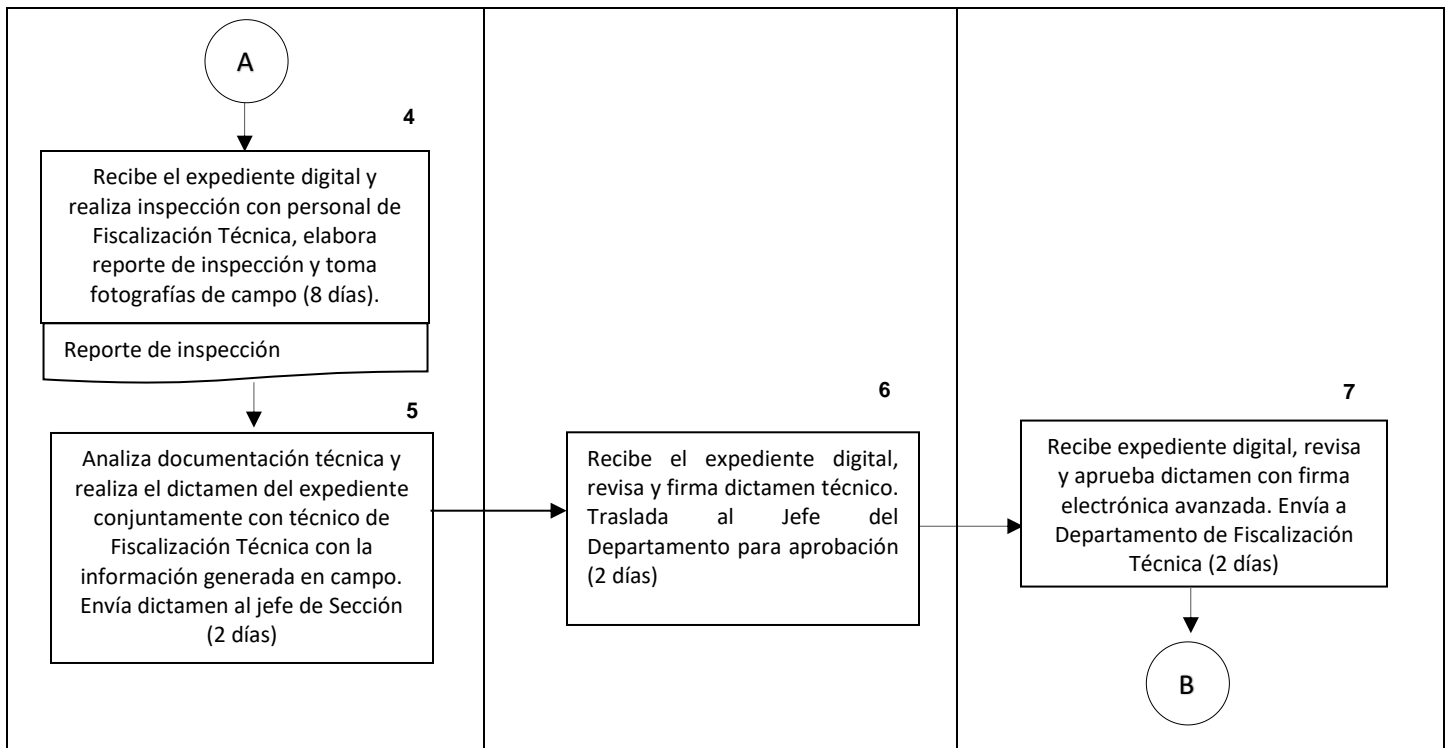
A

4

Recibe el expediente digital y realiza inspección con personal de Fiscalización Técnica, elabora reporte de inspección y toma fotografías de campo (8 días).

Reporte de inspección

5

Analiza documentación técnica y realiza el dictamen del expediente conjuntamente con técnico de Fiscalización Técnica con la información generada en campo. Envía dictamen al jefe de Sección (2 días)

6

Recibe el expediente digital, revisa y firma dictamen técnico. Traslada al Jefe del Departamento para aprobación (2 días)

7

Recibe expediente digital, revisa y aprueba dictamen con firma electrónica avanzada. Envía a Departamento de Fiscalización Técnica (2 días)

B